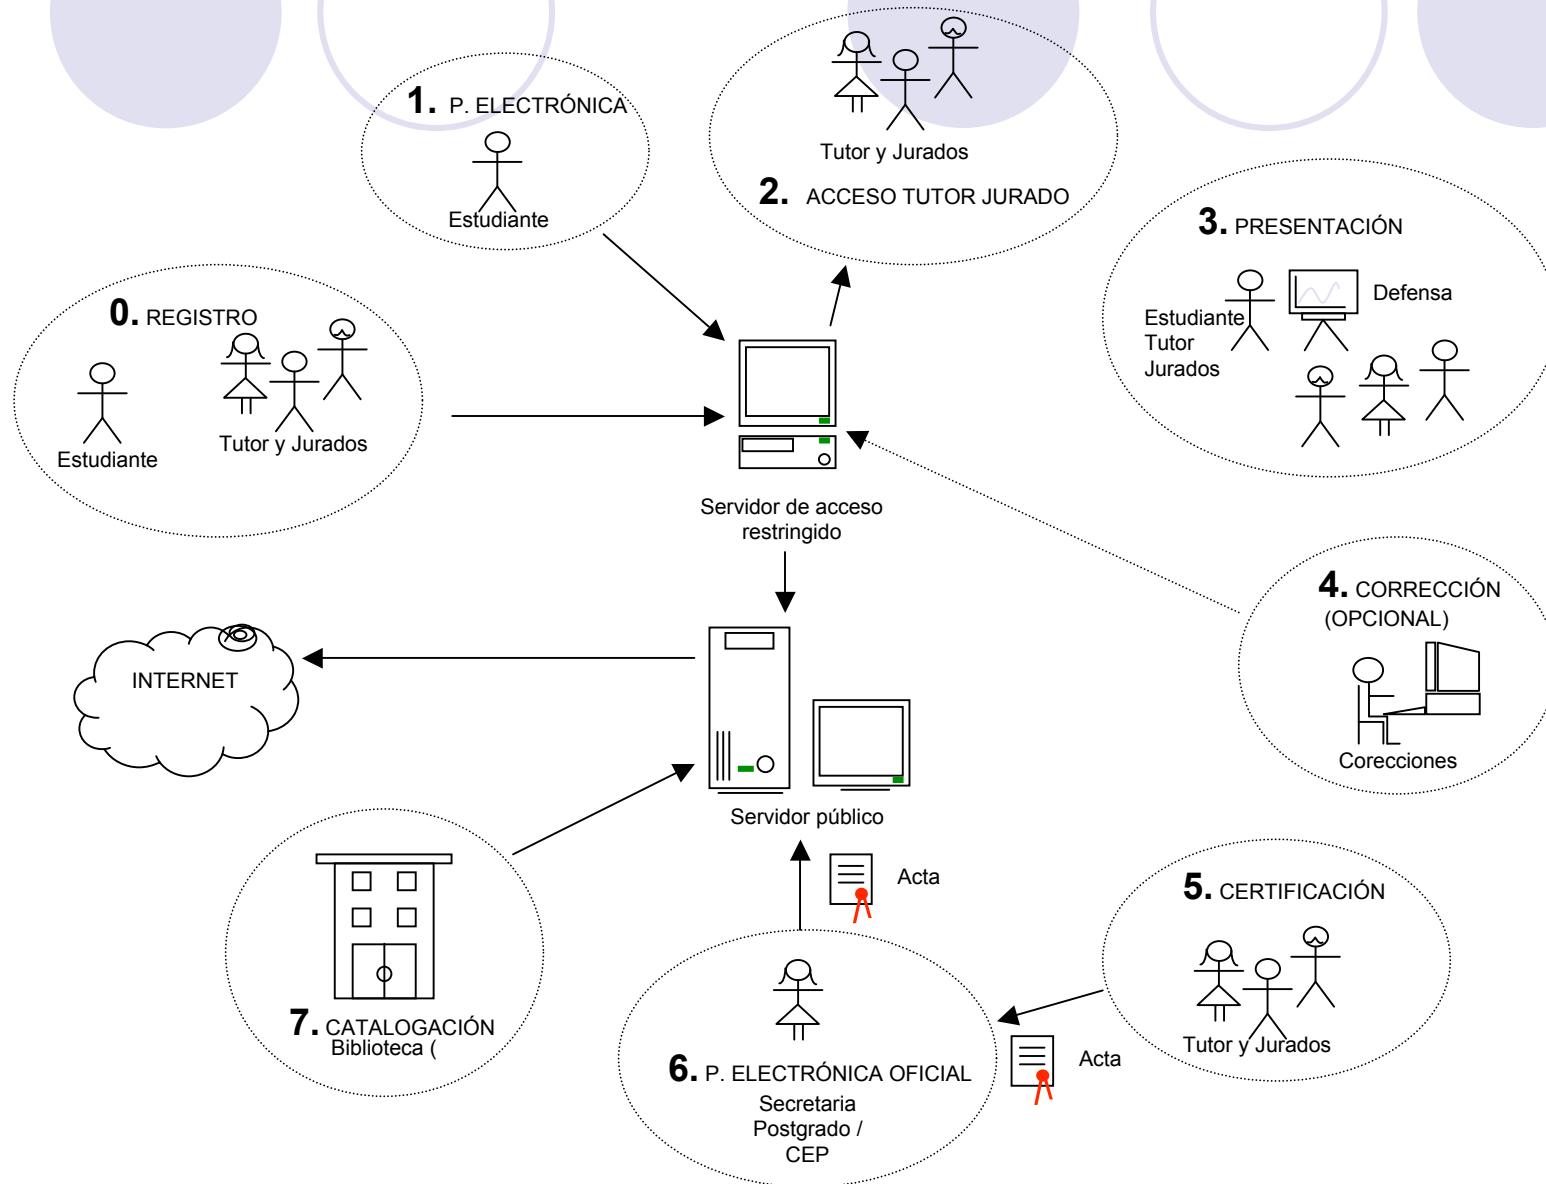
1. P. ELECTRÓNICA
Estudiante

Tutor y Jurados
2. ACCESO TUTOR JURADO

3. PRESENTACIÓN
Defensa
Estudiante
Tutor
Jurados

0. REGISTRO
Estudiante
Tutor y Jurados

Servidor de acceso restringido

4. CORRECCIÓN (OPCIONAL)
Corecciones

INTERNET

Servidor público

Acta

5. CERTIFICACIÓN
Tutor y Jurados

7. CATALOGACIÓN
Biblioteca (

6. P. ELECTRÓNICA OFICIAL
Secretaria Postgrado / CEP

Acta